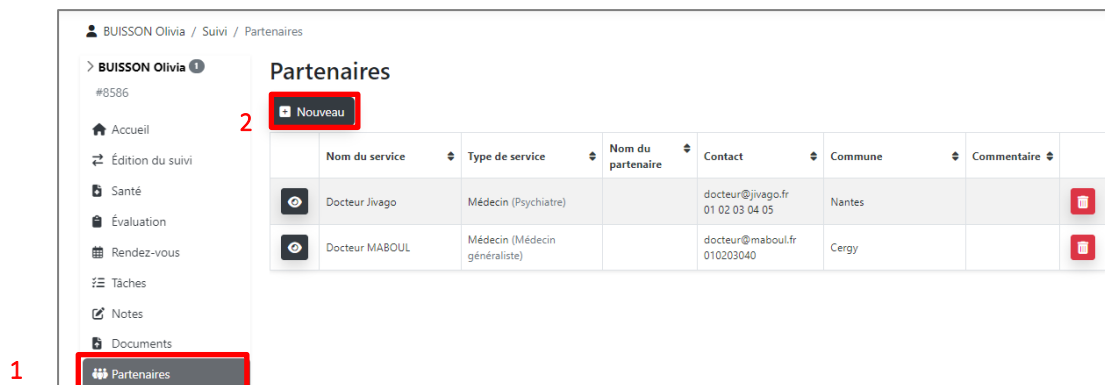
BUISSON Olivia / Suivi / Partenaires

> BUISSON Olivia 1
#8586

Accueil
Édition du suivi
Santé
Évaluation
Rendez-vous
Tâches
Notes
Documents
Partenaires

1

Partenaires

2

Nouveau

| | Nom du service | Type de service | Nom du partenaire | Contact | Commune | Commentaire | |
|---|---|---|---|---|---|---|---|
| | Docteur Jivago | Médecin (Psychiatre) | | docteur@jivago.fr 01 02 03 04 05 | Nantes | | |
| | Docteur MABOUL | Médecin (Médecin généraliste) | | docteur@maboul.fr 010203040 | Cergy | | |